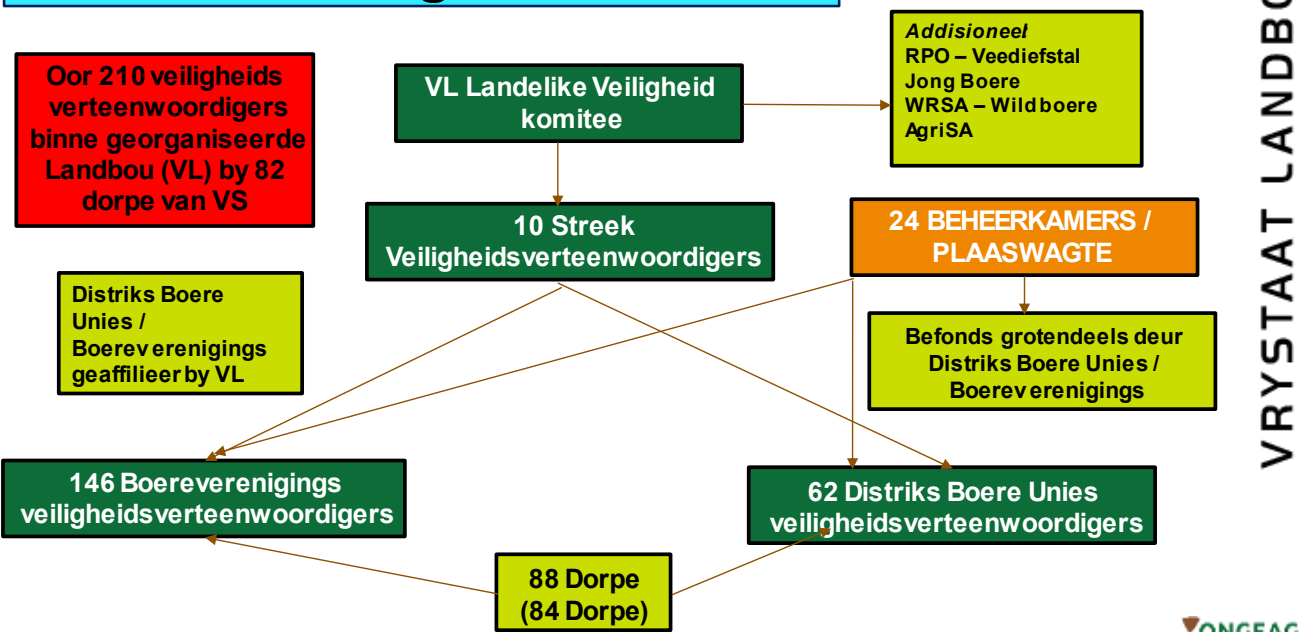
Oor 210 veiligheids verteenwoordigers binne georganiseerde Landbou (VL) by 82 dorpe van VS

VL Landelike Veiligheid komitee

Addisioneel
RPO – Veediefstal
Jong Boere
WRSA – Wildboere
AgriSA

VRYSTAAT LANDB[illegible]

10 Streek Veiligheidsverteenwoordigers

24 BEHEERKAMERS / PLAASWAGTE

Distriks Boere Unies / Boereverenigings geaffilieer by VL

Befonds grotendeels deur Distriks Boere Unies / Boereverenigings

146 Boereverenigings veiligheidsverteenwoordigers

62 Distriks Boere Unies veiligheidsverteenwoordigers

88 Dorpe (84 Dorpe)

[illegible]ONGEAG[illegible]